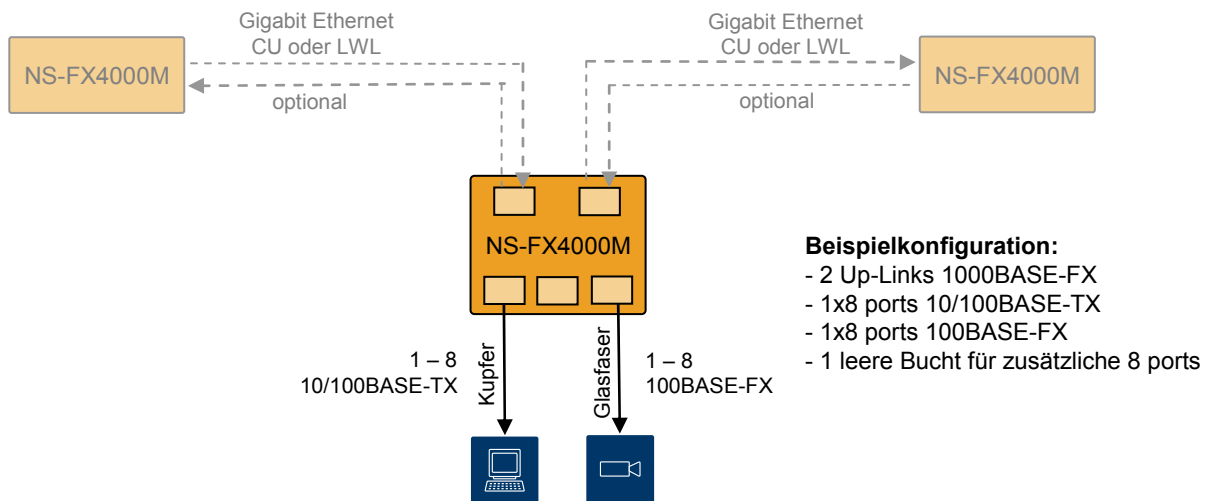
Gigabit Ethernet
CU oder LWL

NS-FX4000M

optional

Gigabit Ethernet
CU oder LWL

NS-FX4000M

optional

NS-FX4000M

Beispielkonfiguration:
- 2 Up-Links 1000BASE-FX
- 1x8 ports 10/100BASE-TX
- 1x8 ports 100BASE-FX
- 1 leere Bucht für zusätzliche 8 ports

1 – 8
10/100BASE-TX

Kupfer

Glasfaser

1 – 8
100BASE-FX